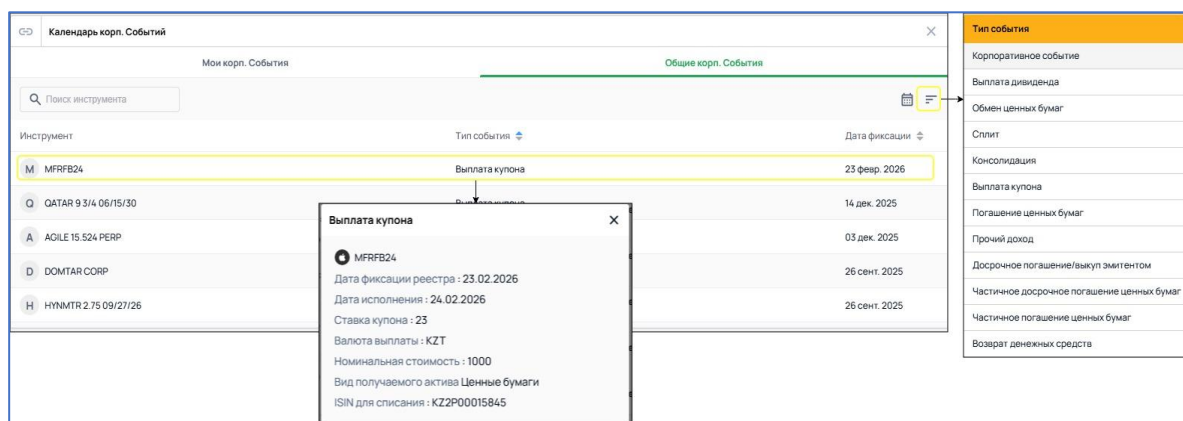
Календарь корп. Событий

Мои корп. События

Общие корп. События

Поиск инструмента

| Инструмент | Тип события | Дата фиксации |
|---|---|---|
| M MFRFB24 | Выплата купона | 23 февр. 2026 |
| Q QATAR 9 3/4 06/15/30 | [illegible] | 14 дек. 2025 |
| A AGILE 15.524 PERP | | 03 дек. 2025 |
| D DOMTAR CORP | | 26 сент. 2025 |
| H HYNMTR 2.75 09/27/26 | | 26 сент. 2025 |

Выплата купона

MFRFB24
Дата фиксации реестра : 23.02.2026
Дата исполнения : 24.02.2026
Ставка купона : 23
Валюта выплаты : KZT
Номинальная стоимость : 1000
Вид получаемого актива Ценные бумаги
ISIN для списания : KZ2P00015845

Тип события
Корпоративное событие
Выплата дивиденда
Обмен ценных бумаг
Сплит
Консолидация
Выплата купона
Погашение ценных бумаг
Прочий доход
Досрочное погашение/выкуп эмитентом
Частичное досрочное погашение ценных бумаг
Частичное погашение ценных бумаг
Возврат денежных средств